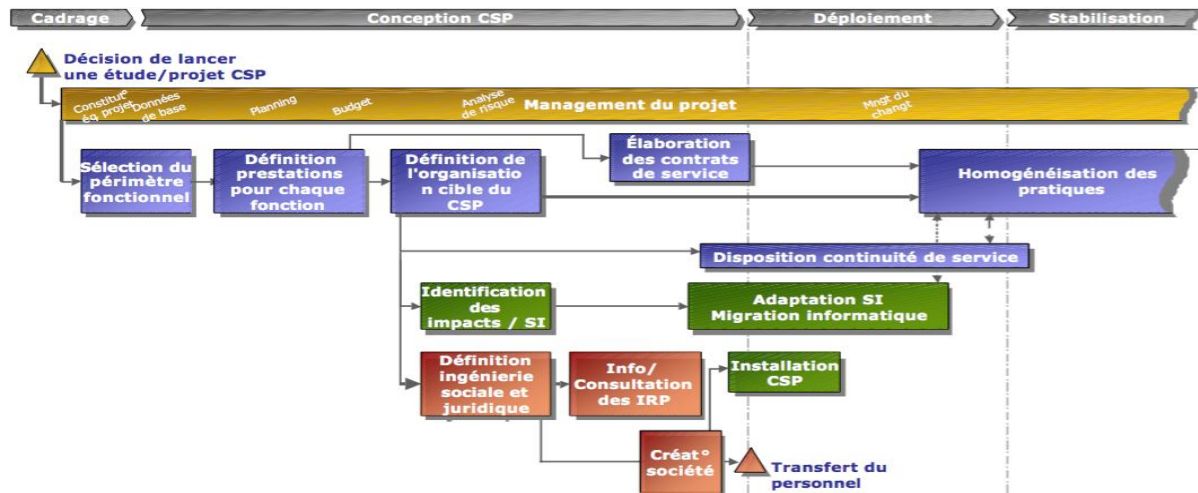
Cadrage
Conception CSP
Déploiement
Stabilisation

Décision de lancer une étude/projet CSP

Constitut° éq projet
Données de base
Planning
Budget
Analyse de risque
Management du projet
Mngt du changt

Sélection du périmètre fonctionnel

Définition prestations pour chaque fonction

Définition de l'organisation cible du CSP

Élaboration des contrats de service

Homogénéisation des pratiques

Disposition continuité de service

Identification des impacts / SI

Adaptation SI Migration informatique

Définition ingénierie sociale et juridique

Info/ Consultation des IRP

Installation CSP

Créat° société

Transfert du personnel